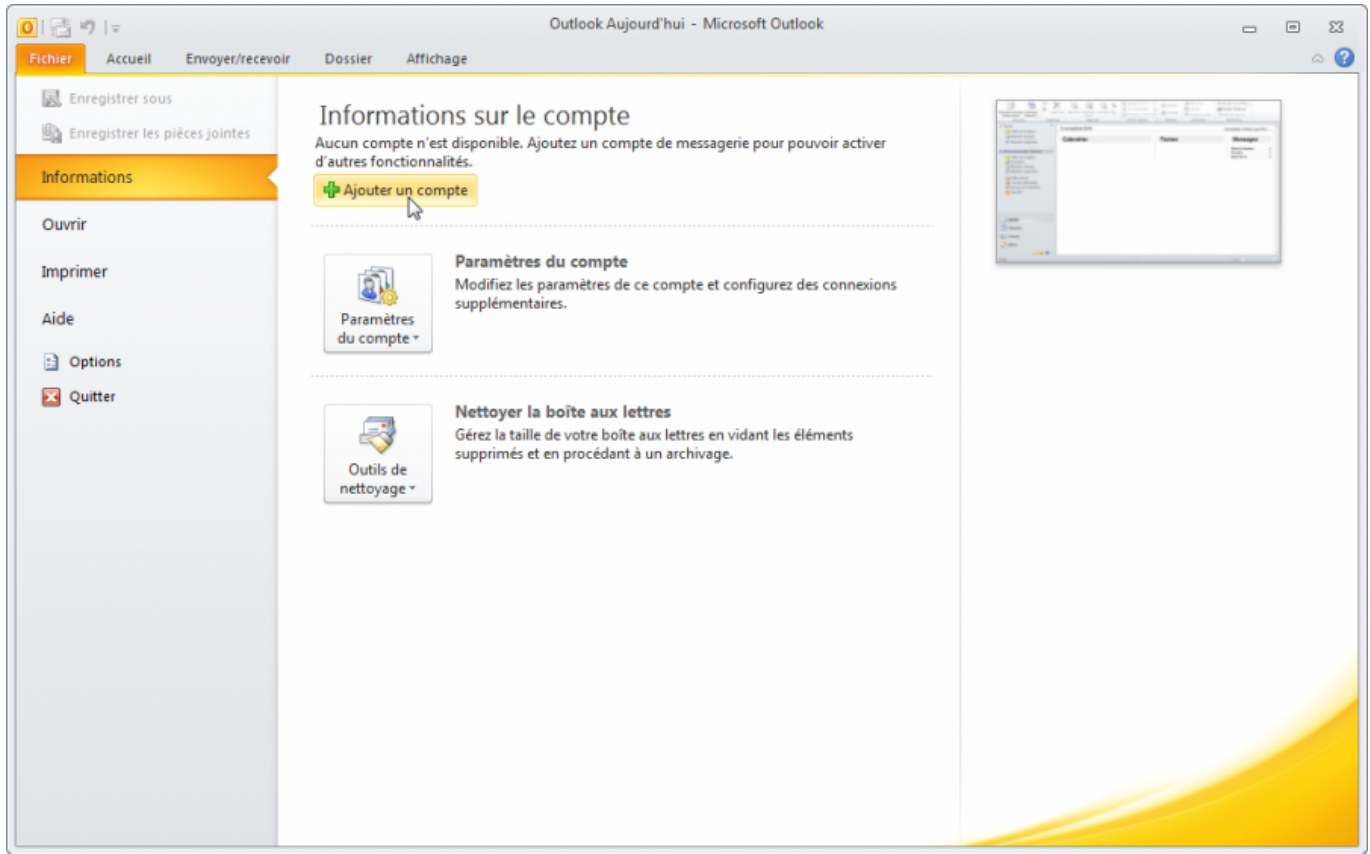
Outlook Aujourd'hui - Microsoft Outlook

Fichier
Accueil
Envoyer/recevoir
Dossier
Affichage

Enregistrer sous
Enregistrer les pièces jointes
Informations
Ouvrir
Imprimer
Aide
Options
Quitter

Informations sur le compte

Aucun compte n'est disponible. Ajoutez un compte de messagerie pour pouvoir activer d'autres fonctionnalités.

Ajouter un compte

Paramètres du compte

Paramètres du compte

Modifiez les paramètres de ce compte et configurez des connexions supplémentaires.

Outils de nettoyage

Nettoyer la boîte aux lettres

Gérez la taille de votre boîte aux lettres en vidant les éléments supprimés et en procédant à un archivage.